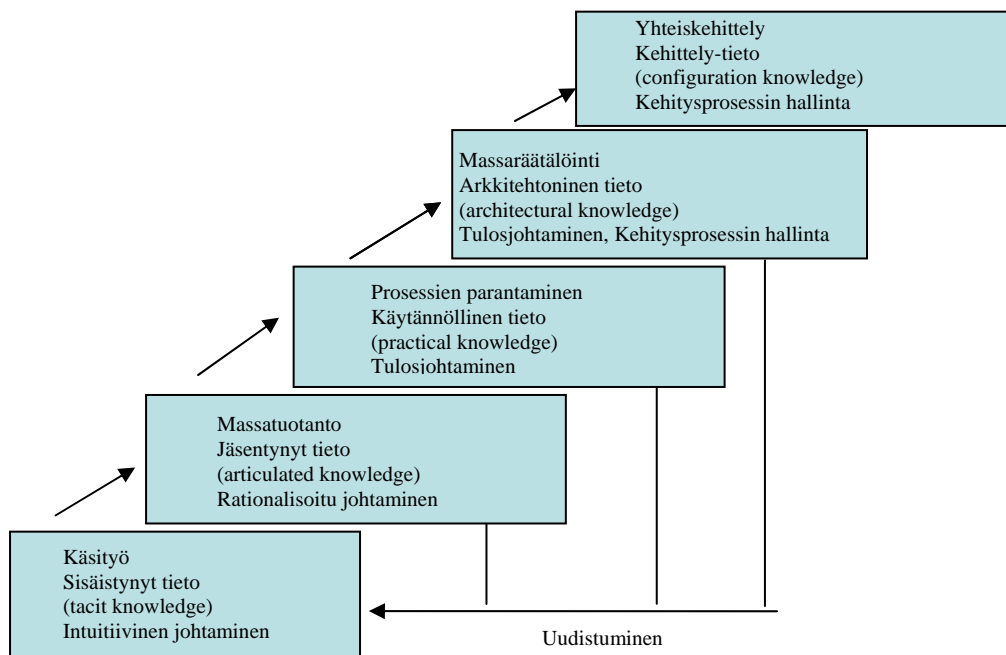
Yhteiskehittely
Kehittely-tieto
(configuration knowledge)
Kehitysprosessin hallinta

Massaräätälöinti
Arkkitehtoninen tieto
(architectural knowledge)
Tulosjohtaminen, Kehitysprosessin hallinta

Prosessien parantaminen
Käytännöllinen tieto
(practical knowledge)
Tulosjohtaminen

Massatuotanto
Jäsentynyt tieto
(articulated knowledge)
Rationalisoitu johtaminen

Käsityö
Sisäistynyt tieto
(tacit knowledge)
Intuitiivinen johtaminen

Uudistuminen